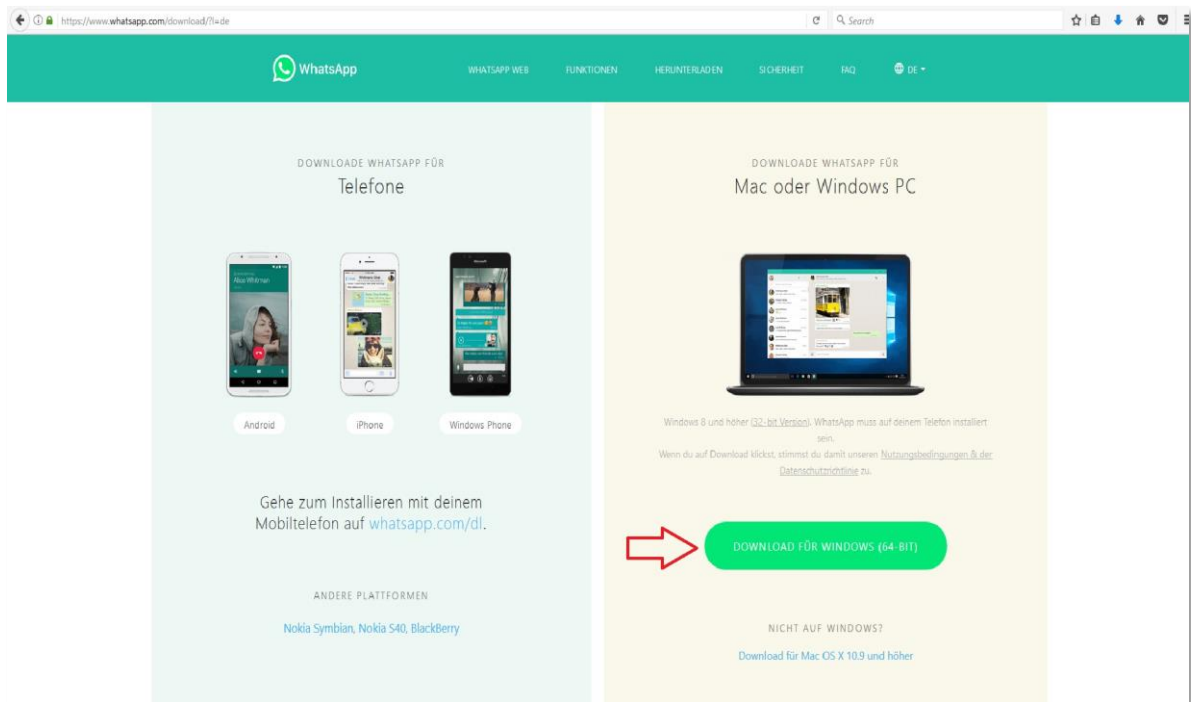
https://www.whatsapp.com/download/?l=de

Search

WhatsApp

WHATSAPP WEB FUNKTIONEN HERUNTERLADEN SICHERHEIT FAQ DE

DOWNLOADE WHATSAPP FÜR
Telefone

Android iPhone Windows Phone

Gehe zum Installieren mit deinem Mobiltelefon auf whatsapp.com/dl.

ANDERE PLATTFORMEN

Nokia Symbian, Nokia S40, BlackBerry

DOWNLOADE WHATSAPP FÜR
Mac oder Windows PC

Windows 8 und höher (32-bit Version). WhatsApp muss auf deinem Telefon installiert sein.
Wenn du auf Download klickst, stimmst du damit unseren Nutzungsbedingungen & der Datenschutzrichtlinie zu.

DOWNLOAD FÜR WINDOWS (64-BIT)

NICHT AUF WINDOWS?

Download für Mac OS X 10.9 und höher